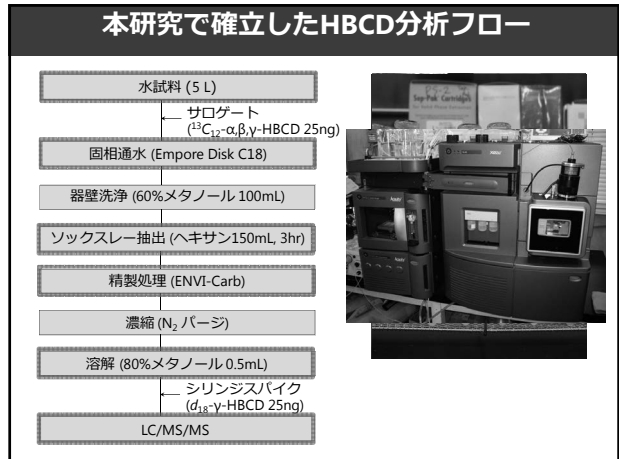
本研究で確立したHBCD分析フロー

水試料 (5 L)

サロゲート
($^{13}C_{12}$-α,β,γ-HBCD 25ng)

固相通水 (Empore Disk C18)

器壁洗浄 (60%メタノール 100mL)

ソックスレー抽出 (ヘキサン150mL, 3hr)

精製処理 (ENVI-Carb)

濃縮 ($N_2$ パージ)

溶解 (80%メタノール 0.5mL)

シリンジスパイク
($d_{18}$-γ-HBCD 25ng)

LC/MS/MS